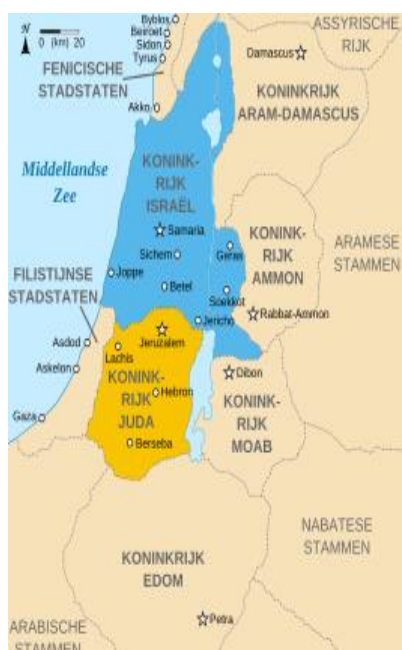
N
0 (km) 20
Byblos
Beiroet
Sidon
Tyrus
FENICISCHE STADSTATEN
Akko
ASSYRISCHE RIJK
Damascus
KONINKRIJK ARAM-DAMASCUS
Middellandse Zee
KONINKRIJK ISRAËL
Samaria
Sichem
Joppe
Betel
Gerasa
KONINKRIJK AMMON
ARAMESE STAMMEN
FILISTIJNSE STADSTATEN
Soekkot
Jericho
Rabbat-Ammon
Jeruzalem
Asdod
Askelon
Lachis
KONINKRIJK JUDA
Hebron
Dibon
KONINKRIJK MOAB
Gaza
Berseba
NABATESE STAMMEN
KONINKRIJK EDOM
Petra
ARABISCHE STAMMEN